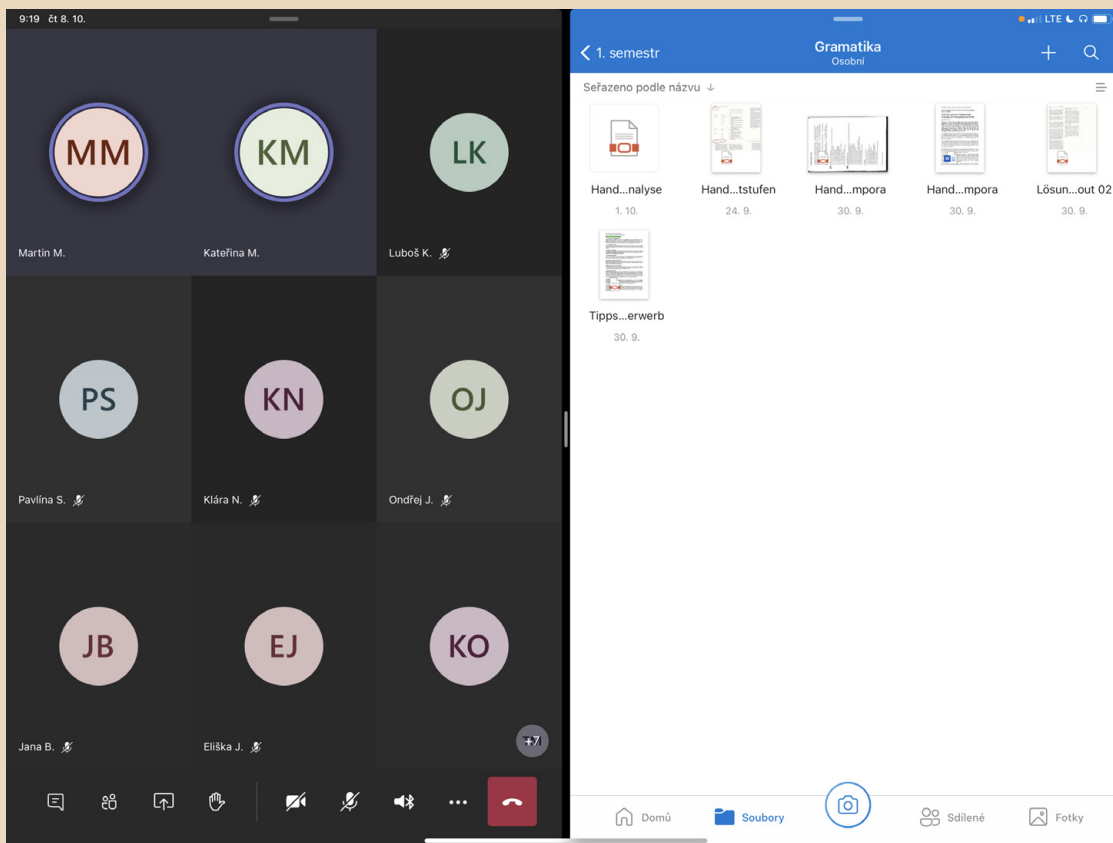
9:19 čt 8. 10.

MM
Martin M.

KM
Kateřina M.

LK
Luboš K.

PS
Pavlína S.

KN
Klára N.

OJ
Ondřej J.

JB
Jana B.

EJ
Eliška J.

KO

+7

LTE

< 1. semestr

Gramatika
Osobní

Seřazeno podle názvu ↓

Hand...nalyse
1. 10.

Hand...tstufen
24. 9.

Hand...mpora
30. 9.

Hand...mpora
30. 9.

Lösun...out 02
30. 9.

Tipps...erwerb
30. 9.

Domů

Soubory

Sdílené

Fotky